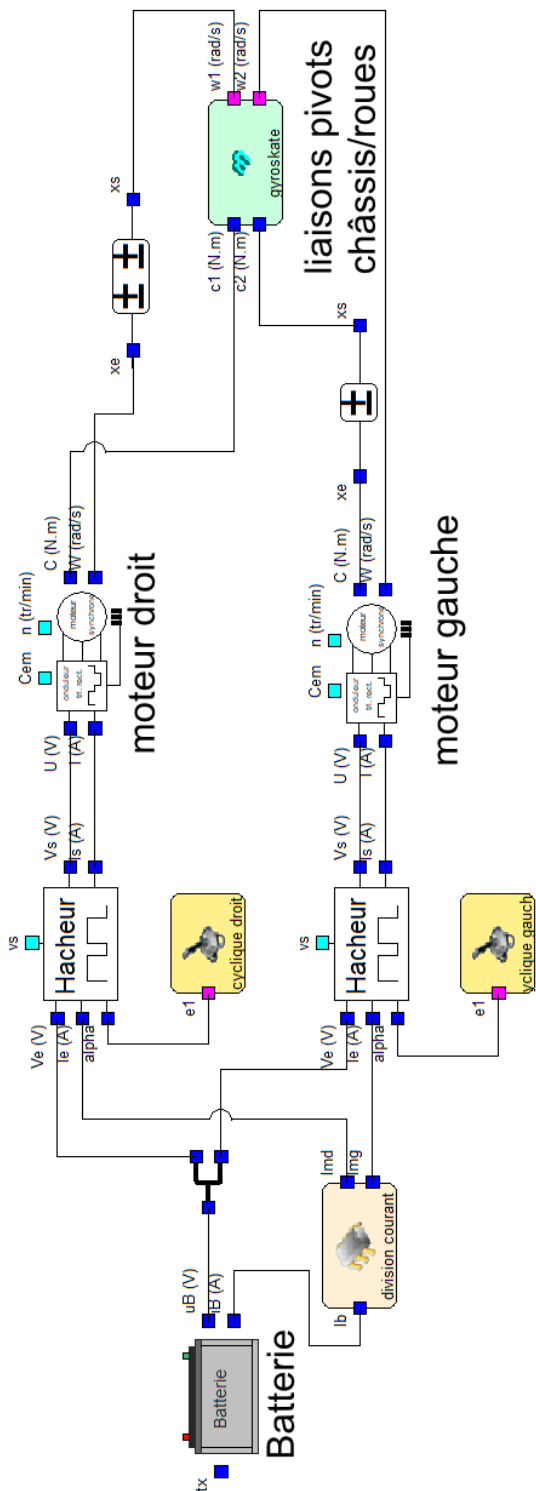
liaisons pivots châssis/roues

w1 (rad/s)
w2 (rad/s)
gyroskate
c1 (N.m)
c2 (N.m)

xs
xe
xs
xe

C (N.m)
W (rad/s)
n (tr/min)
moteur synchrone
Cem
onduleur tri. rect.
U (V)
I (A)
moteur droit

C (N.m)
W (rad/s)
n (tr/min)
moteur synchrone
Cem
onduleur tri. rect.
U (V)
I (A)
moteur gauche

vs
Vs (V)
Is (A)
Hacheur
Ve (V)
Ie (A)
alpha
cyclique droit
e1

vs
Vs (V)
Is (A)
Hacheur
Ve (V)
Ie (A)
alpha
cyclique gauch
e1

Imd
Img
division courant
Ib

uB (V)
IB (A)
Batterie
tx
Batterie